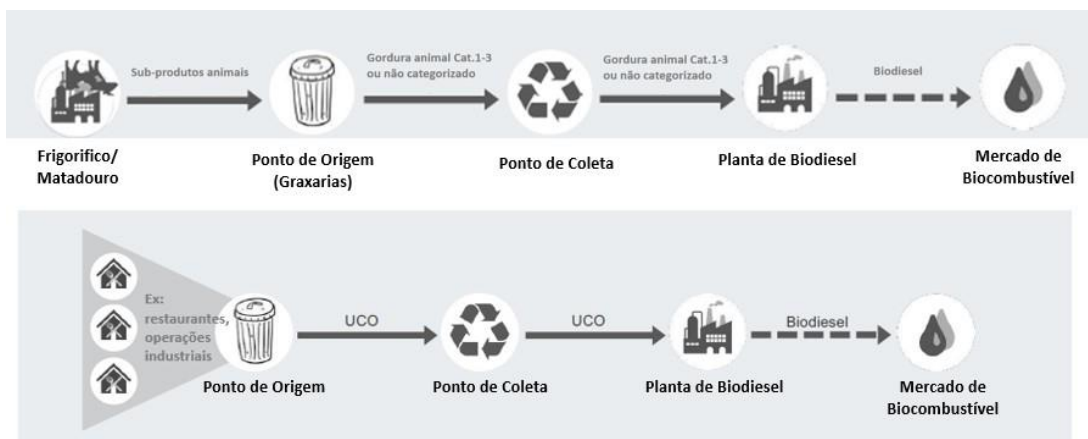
Sub-produtos animais

Gordura animal Cat.1-3 ou não categorizado

Gordura animal Cat.1-3 ou não categorizado

Biodiesel

Frigorifico/ Matadouro

Ponto de Origem (Graxarias)

Ponto de Coleta

Planta de Biodiesel

Mercado de Biocombustível

Ex: restaurantes, operações industriais

UCO

UCO

Biodiesel

Ponto de Origem

Ponto de Coleta

Planta de Biodiesel

Mercado de Biocombustível